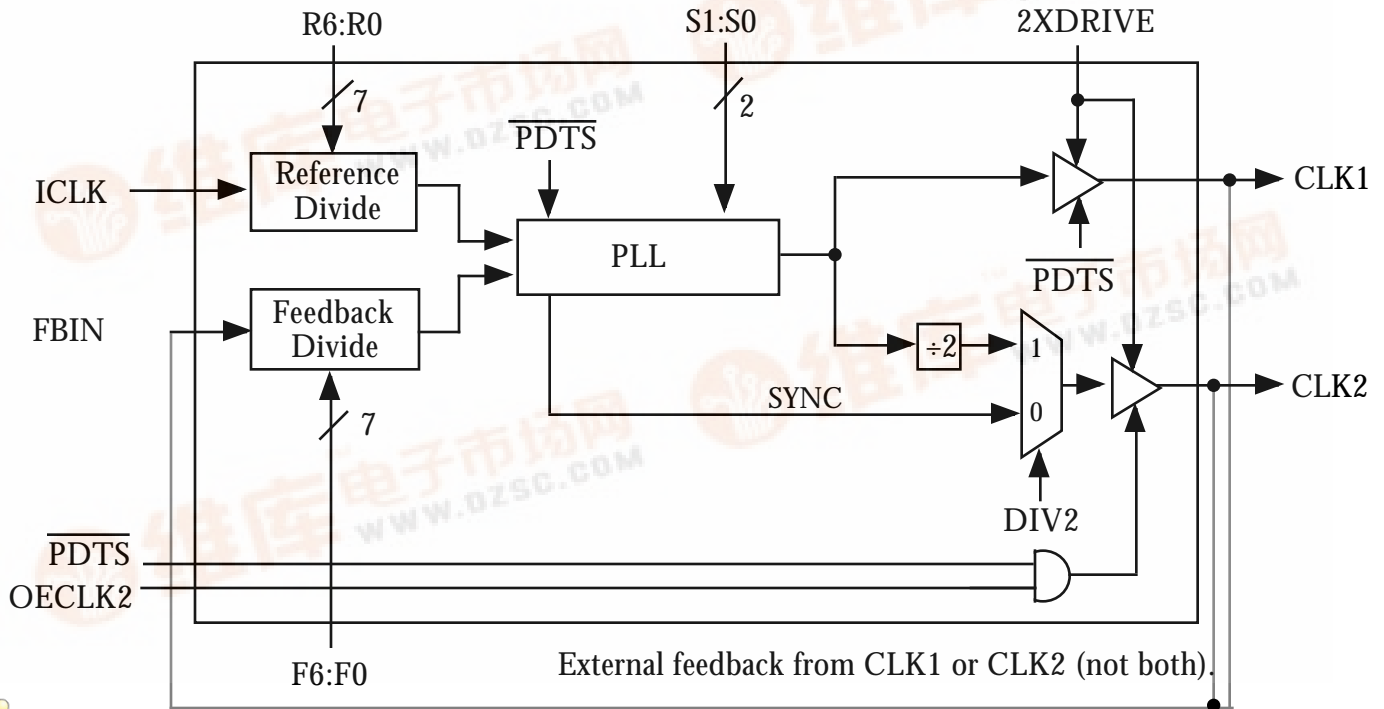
R6:R0

S1:S0

2XDRIVE

7

2

$\overline{PDTS}$

ICLK

Reference Divide

PLL

CLK1

$\overline{PDTS}$

FBIN

Feedback Divide

÷2

1

CLK2

SYNC

0

7

DIV2

$\overline{PDTS}$

OECLK2

F6:F0

External feedback from CLK1 or CLK2 (not both).

维库电子市场网 WWW.DZSC.COM